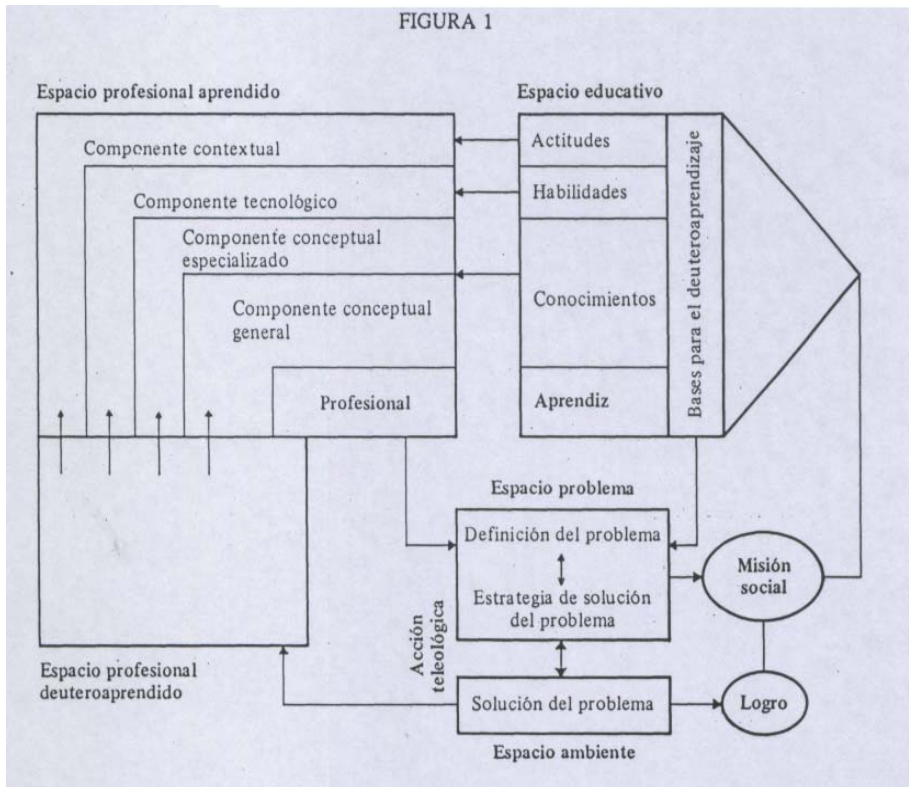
FIGURA 1

Espacio profesional aprendido

Componente contextual

Componente tecnológico

Componente conceptual especializado

Componente conceptual general

Profesional

Espacio educativo

Actitudes

Habilidades

Conocimientos

Aprendiz

Bases para el deuteroaprendizaje

Espacio problema

Definición del problema

Estrategia de solución del problema

Acción teleológica

Misión social

Solución del problema

Logro

Espacio ambiente

Espacio profesional deuteroaprendido